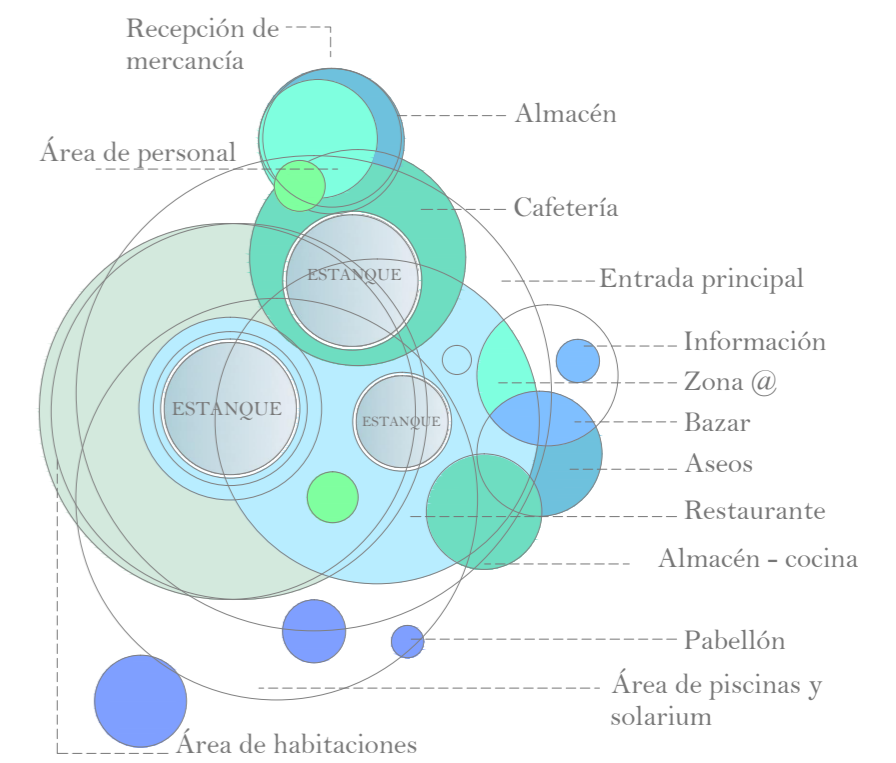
Recepción de mercancía

Almacén

Área de personal

Cafetería

ESTANQUE

Entrada principal

Información

Zona @

ESTANQUE

ESTANQUE

Bazar

Aseos

Restaurante

Almacén - cocina

Pabellón

Área de piscinas y solarium

Área de habitaciones